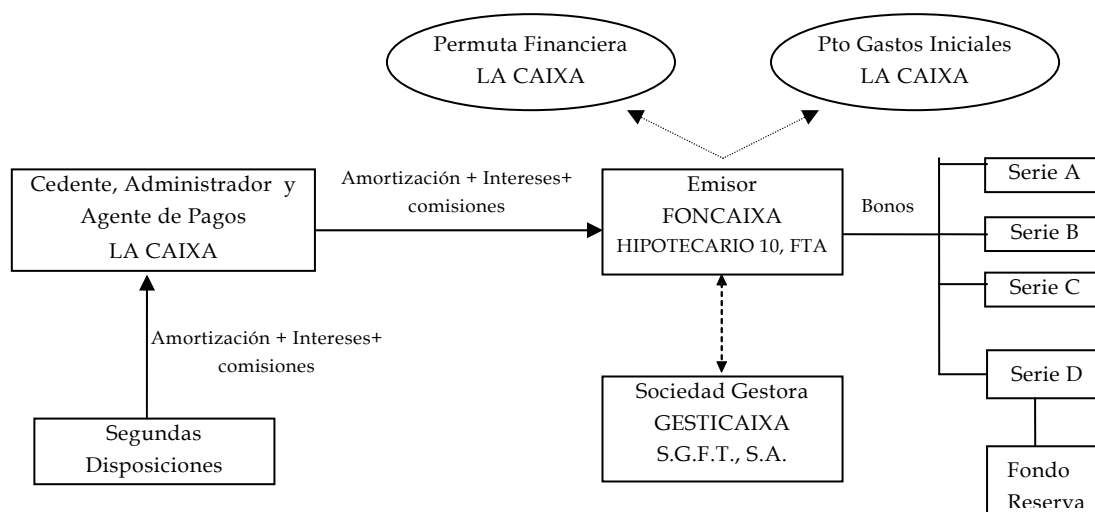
Permuta Financiera
LA CAIXA

Pto Gastos Iniciales
LA CAIXA

Cedente, Administrador y Agente de Pagos
LA CAIXA

Amortización + Intereses+ comisiones

Emisor
FONCAIXA
HIPOTECARIO 10, FTA

Bonos

Serie A

Serie B

Serie C

Serie D

Amortización + Intereses+ comisiones

Sociedad Gestora
GESTICAIXA
S.G.F.T., S.A.

Segundas Disposiciones

Fondo Reserva